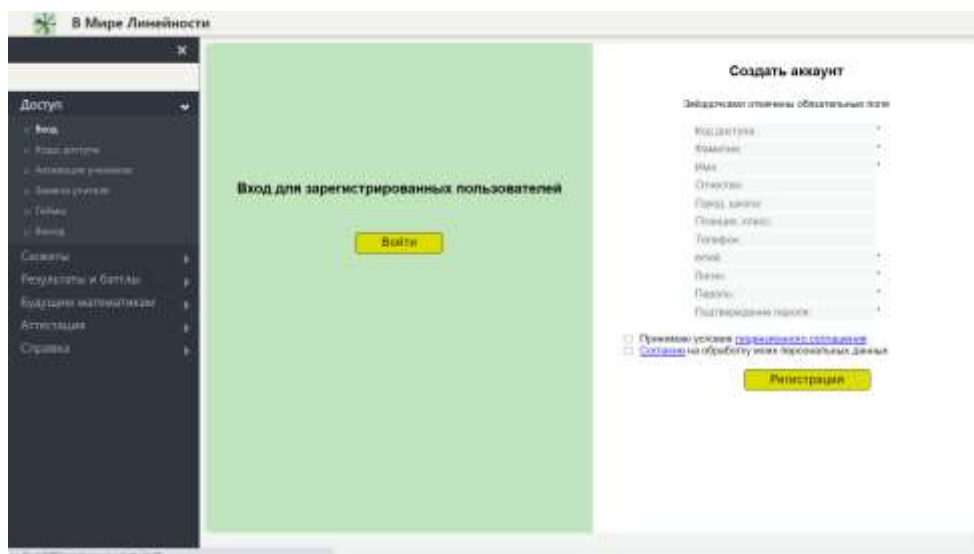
В Мире Линейности

×

Доступ

Вход

Коды доступа

Активация учеников

Заявка учителя

Тейвы

Выход

Сюжеты

Результаты и баттлы

Будущим математикам

Аттестация

Справка

Вход для зарегистрированных пользователей

Войти

Создать аккаунт

Звёздочками отмечены обязательные поля

Код доступа *

Фамилия *

Имя *

Отчество

Город, школа

Позиция, класс

Телефон

email *

Логин *

Пароль *

Подтверждение пароля *

Принимаю условия лицензионного соглашения

Согласие на обработку моих персональных данных

Регистрация